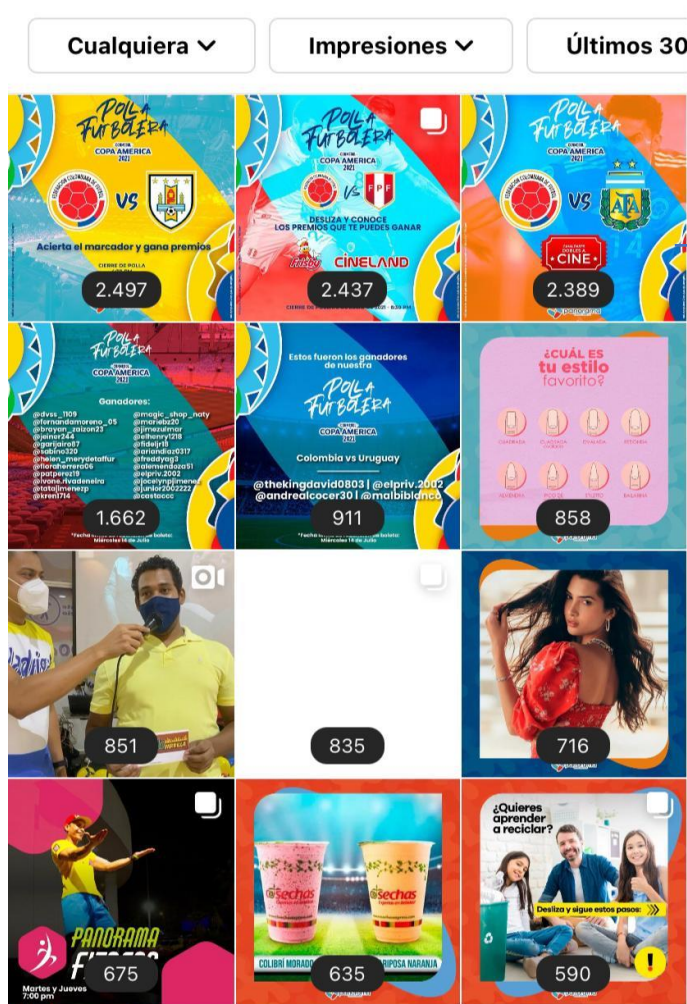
Cualquiera
Impresiones
Últimos 30

Polla Futbolera
COPA AMERICA 2021
VS
Acierta el marcador y gana premios
CIERRE DE POLLA
2.497

Polla Futbolera
COPA AMERICA 2021
VS
DESLIZA Y CONOCE LOS PREMIOS QUE TE PUEDES GANAR
CINELAND
2.437

Polla Futbolera
COPA AMERICA 2021
VS
CINE
2.389

Polla Futbolera
COPA AMERICA 2021
Ganadores:
@dvss_1109
@fernandamoreno_05
@brayan_saizon23
@jeiner244
@garijairo87
@sabino320
@helen_mendetaffur
@floraherrera06
@patperez19
@ivans.rivadeneira
@natalijimenezp
@kreni1714
@magic_shop_naty
@mariebz20
@jimezulmar
@elhenry1218
@fideljr18
@ariandiaz0317
@freddyag3
@alemendoza51
@elpriv.2002
@jocelynpjimenez
@junior2002222
@costacc
Miércoles 14 de Julio
1.662

Estos fueron los ganadores de nuestra
Polla Futbolera
COPA AMERICA 2021
Colombia vs Uruguay
@thekingdavid0803 | @elpriv.2002
@andrealcocer30 | @malbiblanco
Miércoles 14 de Julio
911

¿CUÁL ES tu estilo favorito?
858

851

835

716

Panorama
Martes y Jueves 7:00 pm
675

Sechas
Sechas
COLIBRÍ MORADO
MARIPOSA NARANJA
635

¿Quieres aprender a reciclar?
Desliza y sigue estos pasos:
590